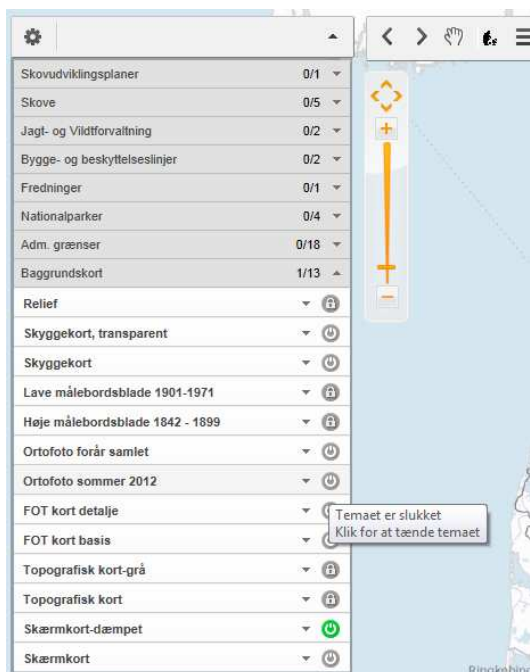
Skovudviklingsplaner 0/1
Skove 0/5
Jagt- og Vildtforvaltning 0/2
Bygge- og beskyttelseslinjer 0/2
Fredninger 0/1
Nationalparker 0/4
Adm. grænser 0/18
Baggrundskort 1/13

Relief
Skyggekort, transparent
Skyggekort
Lave målebordsblade 1901-1971
Høje målebordsblade 1842 - 1899
Ortofoto forår samlet
Ortofoto sommer 2012
FOT kort detalje
FOT kort basis
Topografisk kort-grå
Topografisk kort
Skærmkort-dæmpet
Skærmkort

Temaet er slukket
Klik for at tænde temaet

Ringkøbing